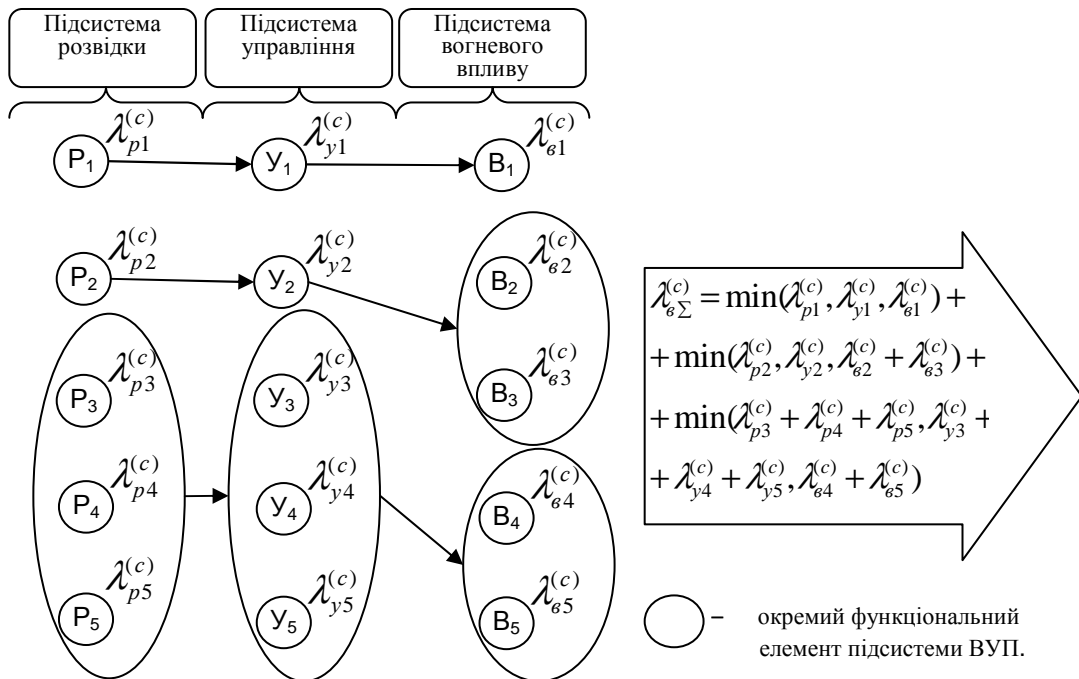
Підсистема розвідки

Підсистема управління

Підсистема вогневого впливу

$P_1$ $\lambda_{p1}^{(c)}$

$У_1$ $\lambda_{y1}^{(c)}$

$В_1$ $\lambda_{в1}^{(c)}$

$P_2$ $\lambda_{p2}^{(c)}$

$У_2$ $\lambda_{y2}^{(c)}$

$В_2$ $\lambda_{в2}^{(c)}$

$В_3$ $\lambda_{в3}^{(c)}$

$P_3$ $\lambda_{p3}^{(c)}$

$P_4$ $\lambda_{p4}^{(c)}$

$P_5$ $\lambda_{p5}^{(c)}$

$У_3$ $\lambda_{y3}^{(c)}$

$У_4$ $\lambda_{y4}^{(c)}$

$У_5$ $\lambda_{y5}^{(c)}$

$В_4$ $\lambda_{в4}^{(c)}$

$В_5$ $\lambda_{в5}^{(c)}$

$\lambda_{в\sum}^{(c)} = \min(\lambda_{p1}^{(c)}, \lambda_{y1}^{(c)}, \lambda_{в1}^{(c)}) + $
$+ \min(\lambda_{p2}^{(c)}, \lambda_{y2}^{(c)}, \lambda_{в2}^{(c)} + \lambda_{в3}^{(c)}) + $
$+ \min(\lambda_{p3}^{(c)} + \lambda_{p4}^{(c)} + \lambda_{p5}^{(c)}, \lambda_{y3}^{(c)} + $
$+ \lambda_{y4}^{(c)} + \lambda_{y5}^{(c)}, \lambda_{в4}^{(c)} + \lambda_{в5}^{(c)})$

– окремий функціональний елемент підсистеми ВУП.